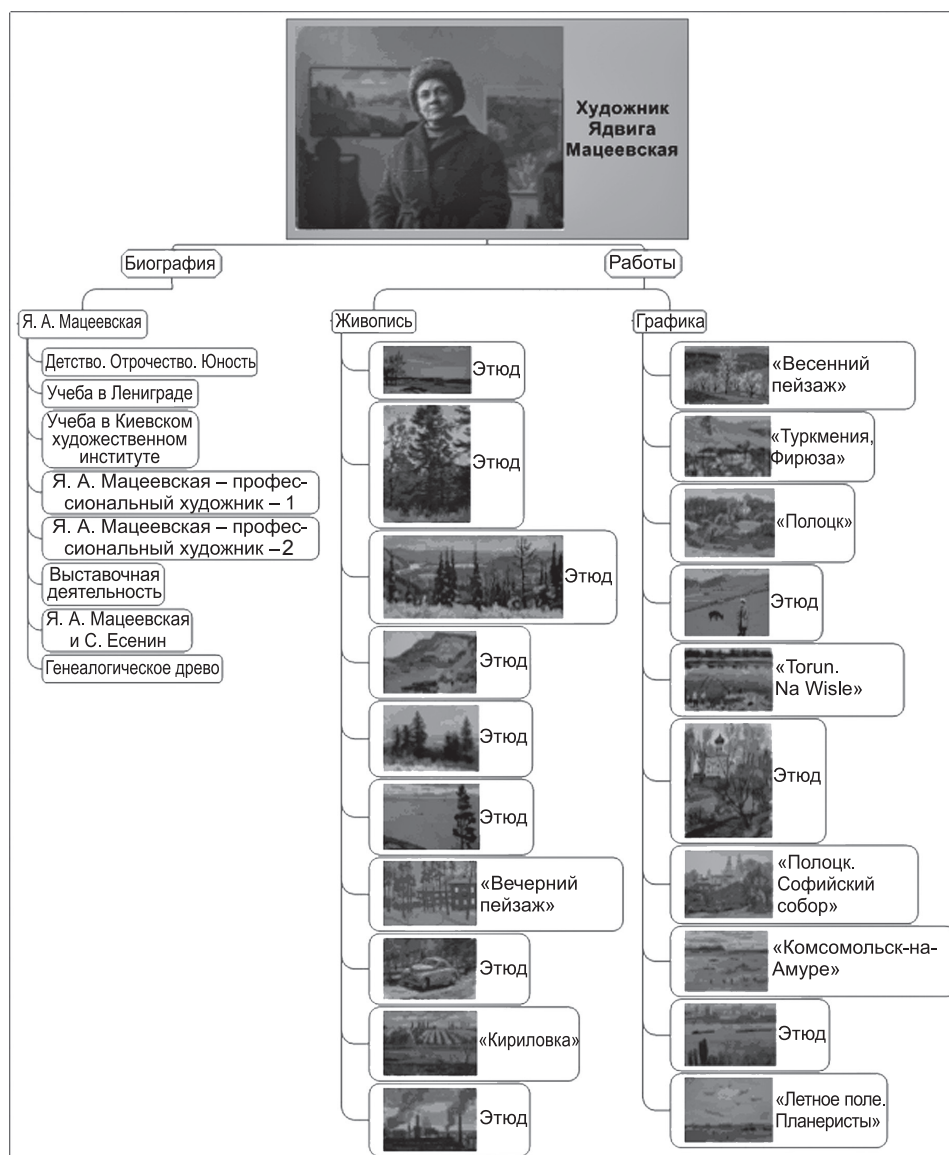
Художник Ядвига Мацеевская

Биография

Я. А. Мацеевская

Детство. Отрочество. Юность

Учеба в Лениграде

Учеба в Киевском художественном институте

Я. А. Мацеевская – профессиональный художник – 1

Я. А. Мацеевская – профессиональный художник – 2

Выставочная деятельность

Я. А. Мацеевская и С. Есенин

Генеалогическое древо

Работы

Живопись

Этюд

Этюд

Этюд

Этюд

Этюд

Этюд

«Вечерний пейзаж»

Этюд

«Кириловка»

Этюд

Графика

«Весенний пейзаж»

«Туркмения, Фирюза»

«Полоцк»

Этюд

«Torun. Na Wisle»

Этюд

«Полоцк. Софийский собор»

«Комсомольск-на-Амуре»

Этюд

«Летное поле. Планеристы»